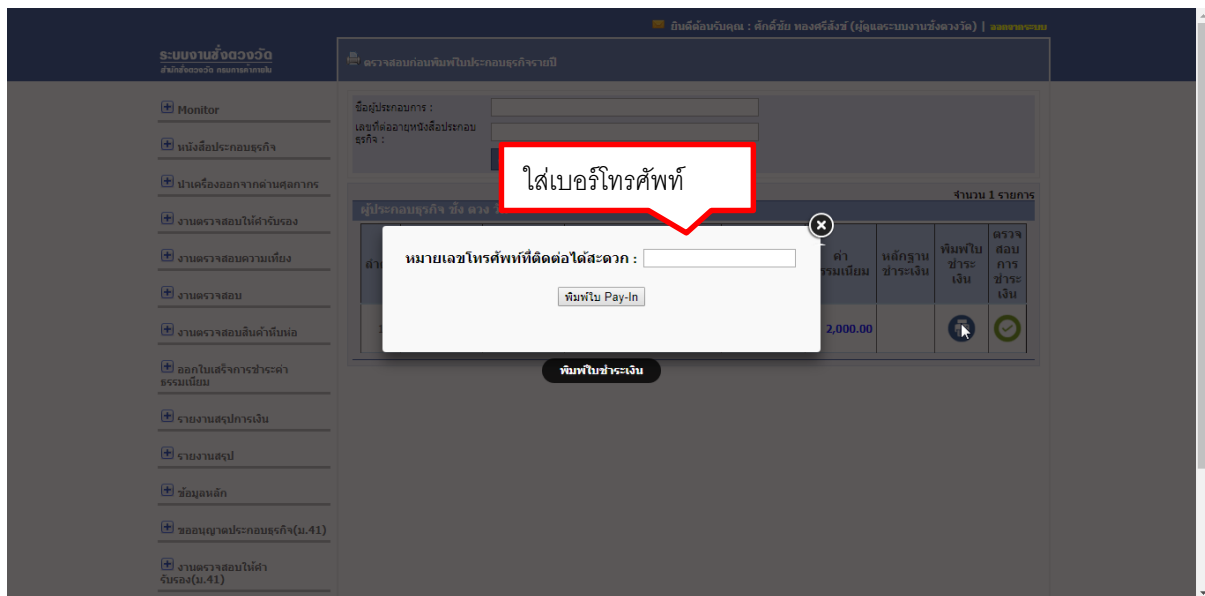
ยินดีต้อนรับคุณ : ศักดิ์ชัย ทองศรีสังข์ (ผู้ดูแลระบบงานชั่งตวงวัด) | ออกจากระบบ

ระบบงานชั่งตวงวัด
สำนักชั่งตวงวัด กรมการค้าภายใน

ตรวจสอบก่อนพิมพ์ใบประกอบธุรกิจรายปี

Monitor
หนังสือประกอบธุรกิจ
นำเครื่องออกจากด่านศุลกากร
งานตรวจสอบให้คำรับรอง
งานตรวจสอบความเที่ยง
งานตรวจสอบ
งานตรวจสอบสินค้าหีบห่อ
ออกใบเสร็จการชำระค่าธรรมเนียม
รายงานสรุปการเงิน
รายงานสรุป
ข้อมูลหลัก
ขออนุญาตประกอบธุรกิจ(ม.41)
งานตรวจสอบให้คำรับรอง(ม.41)

ชื่อผู้ประกอบการ :
เลขที่ต่ออายุหนังสือประกอบธุรกิจ :

ใส่เบอร์โทรศัพท์

จำนวน 1 รายการ

ผู้ประกอบธุรกิจ ชั่ง ตวง วั

หมายเลขโทรศัพท์ที่ติดต่อได้สะดวก :

พิมพ์ใบ Pay-In

| ค่าธรรมเนียม | หลักฐานชำระเงิน | พิมพ์ใบชำระเงิน | ตรวจสอบการชำระเงิน |
|---|---|---|---|
| 2,000.00 | | | |

พิมพ์ใบชำระเงิน